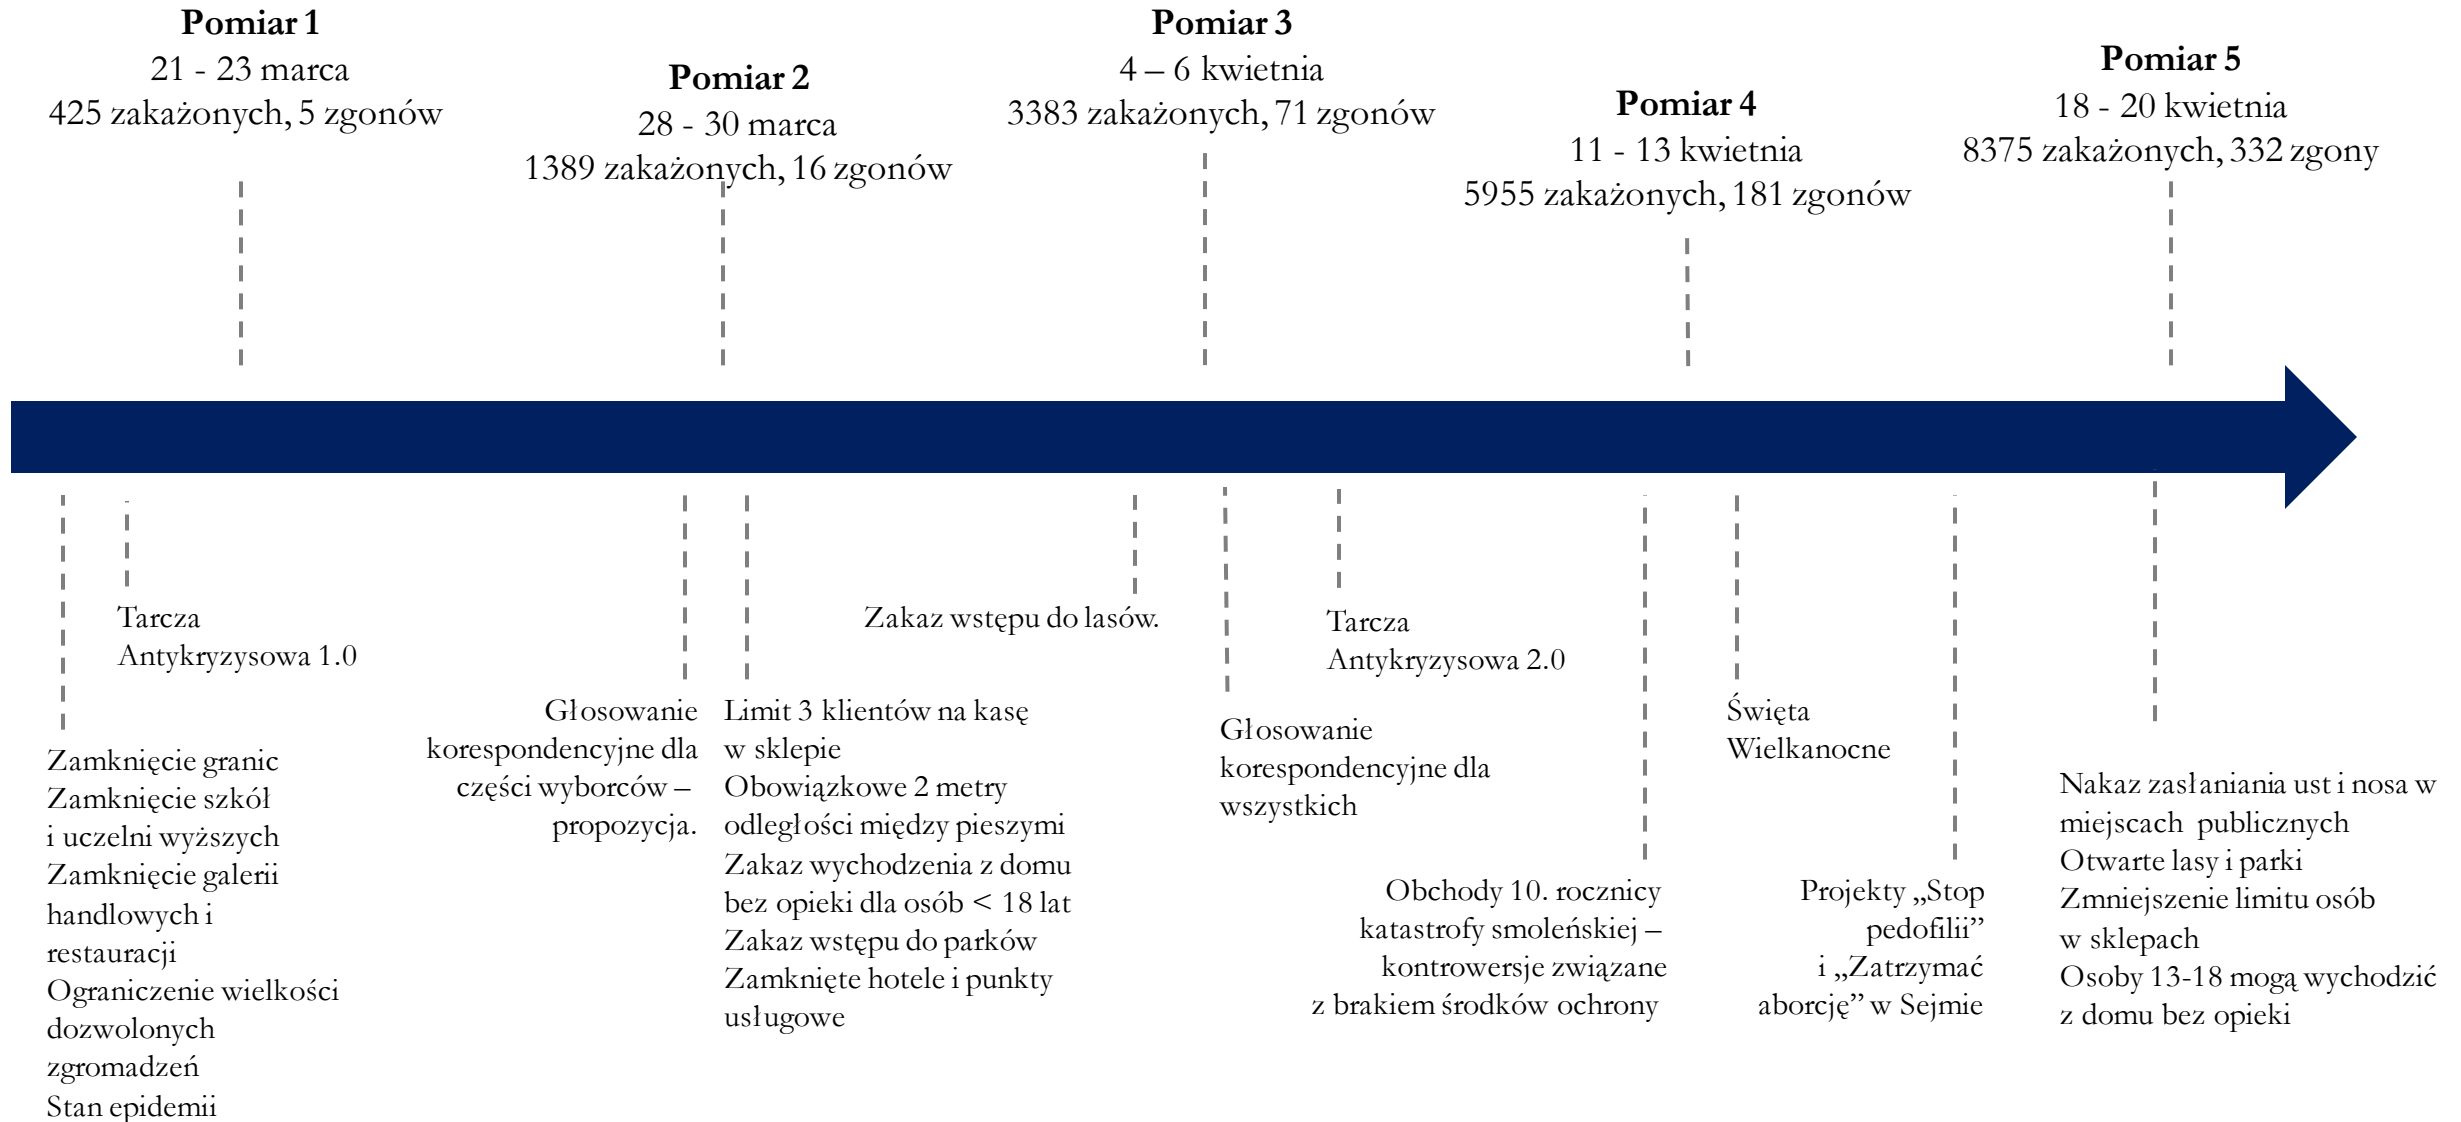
Pomiar 1
21 - 23 marca
425 zakażonych, 5 zgonów

Pomiar 2
28 - 30 marca
1389 zakażonych, 16 zgonów

Pomiar 3
4 – 6 kwietnia
3383 zakażonych, 71 zgonów

Pomiar 4
11 - 13 kwietnia
5955 zakażonych, 181 zgonów

Pomiar 5
18 - 20 kwietnia
8375 zakażonych, 332 zgony

Zamknięcie granic
Zamknięcie szkół i uczelni wyższych
Zamknięcie galerii handlowych i restauracji
Ograniczenie wielkości dozwolonych zgromadzeń
Stan epidemii

Tarcza Antykryzysowa 1.0

Głosowanie korespondencyjne dla części wyborców – propozycja.

Limit 3 klientów na kasę w sklepie
Obowiązkowe 2 metry odległości między pieszymi
Zakaz wychodzenia z domu bez opieki dla osób < 18 lat
Zakaz wstępu do parków
Zamknięte hotele i punkty usługowe

Zakaz wstępu do lasów.

Głosowanie korespondencyjne dla wszystkich

Tarcza Antykryzysowa 2.0

Obchody 10. rocznicy katastrofy smoleńskiej – kontrowersje związane z brakiem środków ochrony

Święta Wielkanocne

Projekty „Stop pedofilii" i „Zatrzymać aborcję" w Sejmie

Nakaz zasłaniania ust i nosa w miejscach publicznych
Otwarte lasy i parki
Zmniejszenie limitu osób w sklepach
Osoby 13-18 mogą wychodzić z domu bez opieki